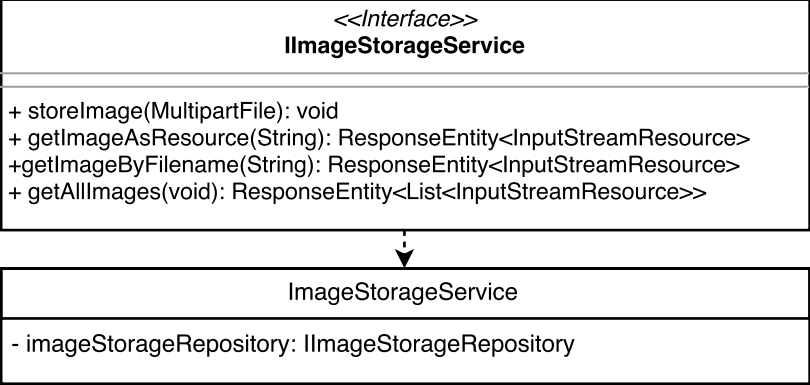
<<Interface>>
IImageStorageService

+ storeImage(MultipartFile): void
+ getImageAsResource(String): ResponseEntity<InputStreamResource>
+getImageByFilename(String): ResponseEntity<InputStreamResource>
+ getAllImages(void): ResponseEntity<List<InputStreamResource>>

ImageStorageService

- imageStorageRepository: IImageStorageRepository